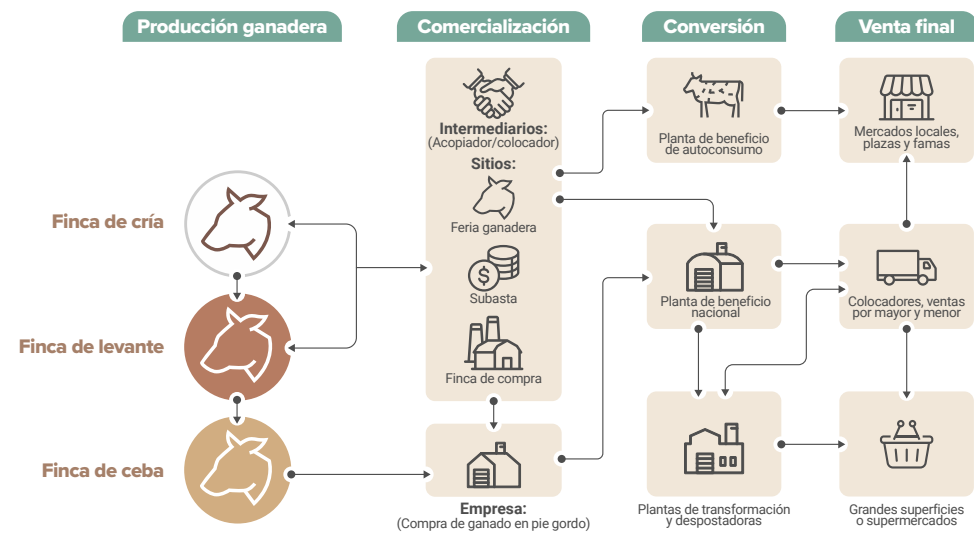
Producción ganadera

Finca de cría

Finca de levante

Finca de ceba

Comercialización

Intermediarios:
(Acopiador/colocador)
Sitios:

Feria ganadera

Subasta

Finca de compra

Empresa:
(Compra de ganado en pie gordo)

Conversión

Planta de beneficio de autoconsumo

Planta de beneficio nacional

Plantas de transformación y despostadoras

Venta final

Mercados locales, plazas y famas

Colocadores, ventas por mayor y menor

Grandes superficies o supermercados